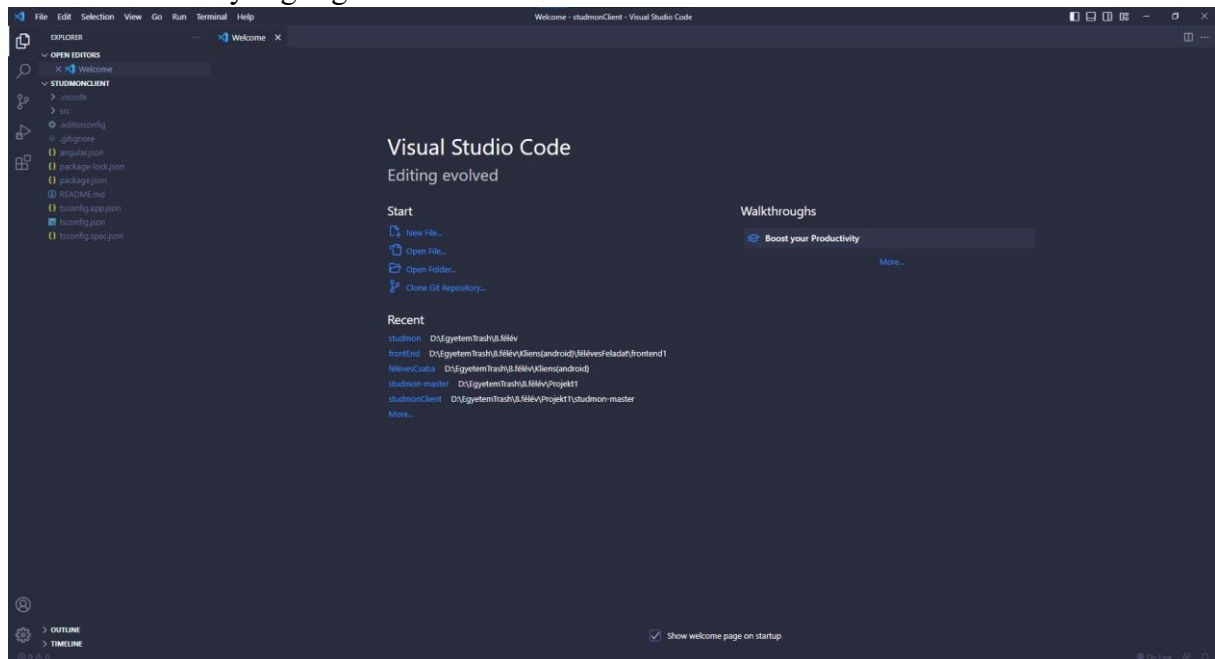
File Edit Selection View Go Run Terminal Help

Welcome - studmonClient - Visual Studio Code

EXPLORER

Welcome ×

OPEN EDITORS

× Welcome

STUDMONCLIENT

> .vscode

> src

.editorconfig

.gitignore

angular.json

package-lock.json

package.json

README.md

tsconfig.app.json

tsconfig.json

tsconfig.spec.json

Visual Studio Code

Editing evolved

Start

New File...

Open File...

Open Folder...

Clone Git Repository...

Recent

studmon D:\EgyetemTrash\8.félév

frontEnd D:\EgyetemTrash\8.félév\Kliens(android)\félévesFeladat\frontend1

félévesCsaba D:\EgyetemTrash\8.félév\Kliens(android)

studmon-master D:\EgyetemTrash\8.félév\Projekt1

studmonClient D:\EgyetemTrash\8.félév\Projekt1\studmon-master

More...

Walkthroughs

Boost your Productivity

More...

> OUTLINE

> TIMELINE

Show welcome page on startup

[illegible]